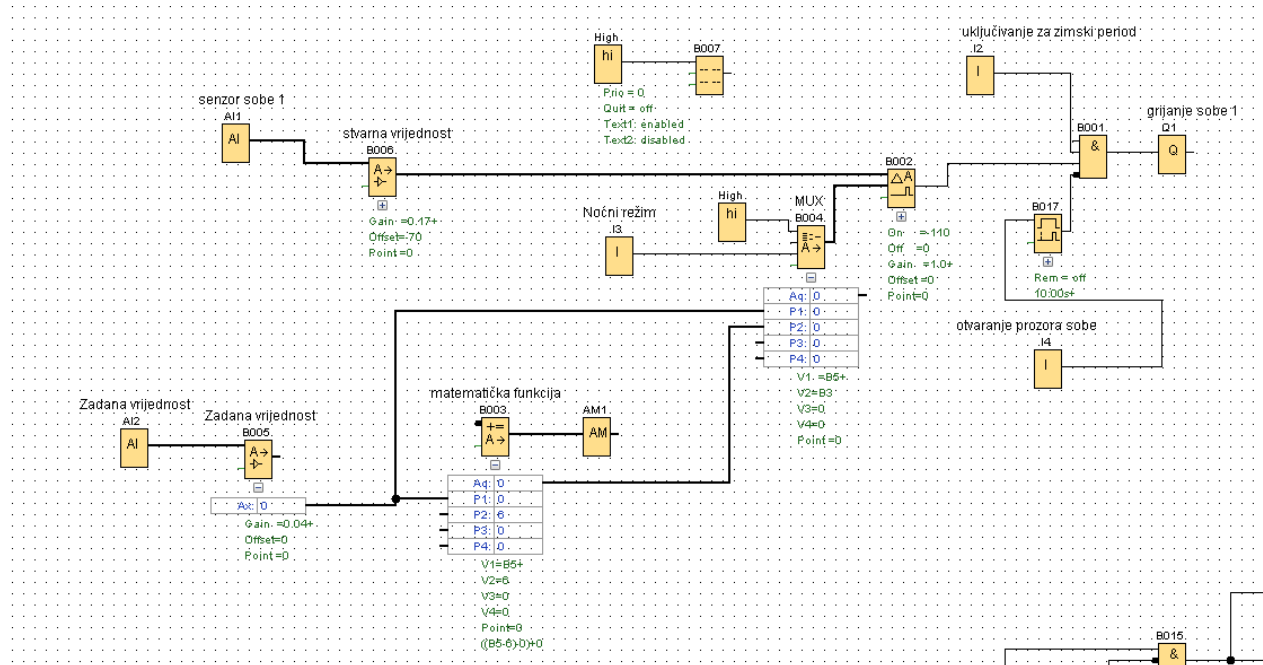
High
hi
B007
Prio = 0
Quit = off
Text1: enabled
Text2: disabled

uključivanje za zimski period
I2
I

grijanje sobe 1
Q1
Q
B001
&

senzor sobe 1
AI1
AI

stvarna vrijednost
B006
A→
Gain =0.17+
Offset=-70
Point =0

B002
△A
On =-110
Off =0
Gain =1.0+
Offset=0
Point=0

High
hi
MUX
B004

Noćni režim
I3
I

B017
Rem = off
10:00s+

Aq: 0
P1: 0
P2: 0
P3: 0
P4: 0
V1 =B5+
V2=B3
V3=0
V4=0
Point=0

otvaranje prozora sobe
I4
I

Zadana vrijednost
AI2
AI

Zadana vrijednost
B005
Ax: 0
Gain =0.04+
Offset=0
Point=0

matematička funkcija
B003
+=
A→

AM1
AM

Aq: 0
P1: 0
P2: 6
P3: 0
P4: 0
V1=B5+
V2=6
V3=0
V4=0
Point=0
((B5-6)-0)+0

B015
&